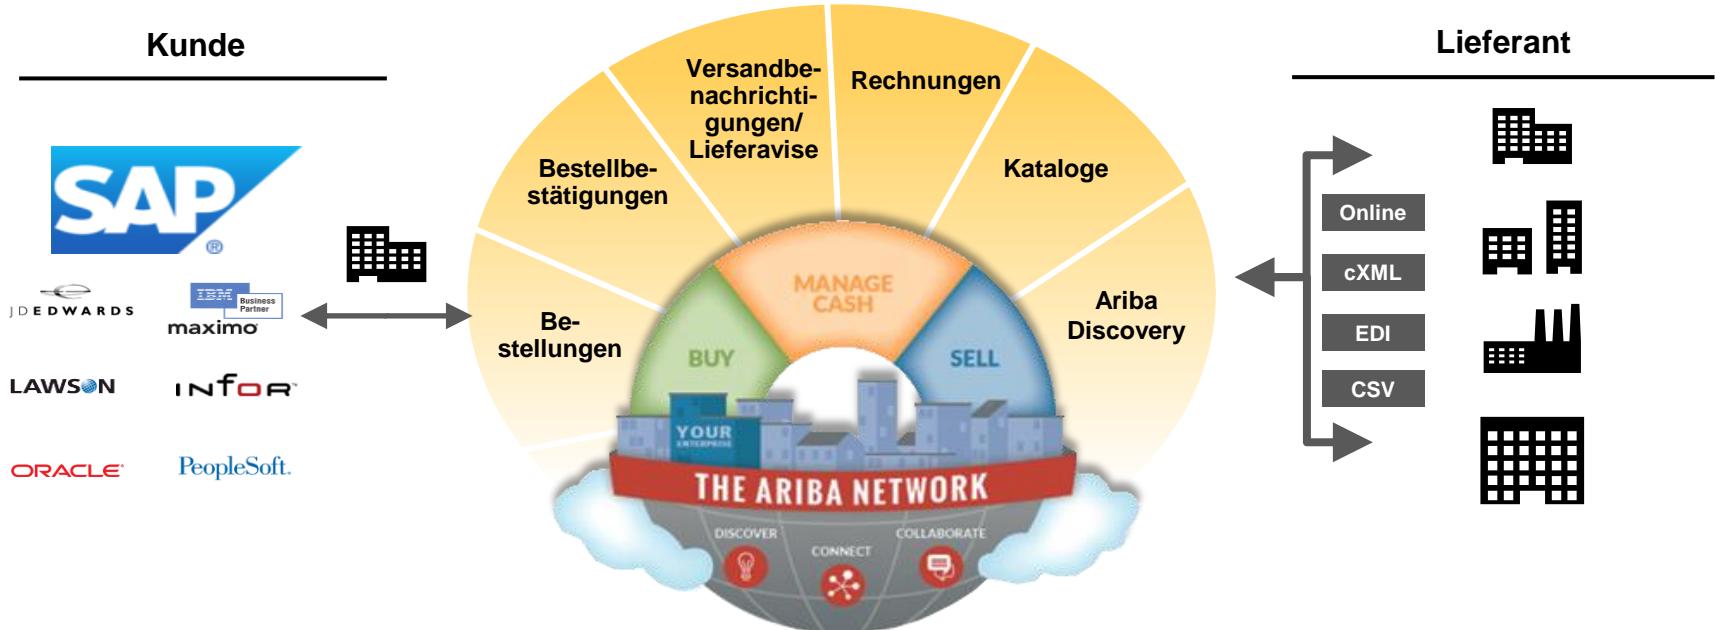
Kunde

SAP

JDEDWARDS

IBM Business Partner

maximo

LAWSON

INFOR

ORACLE

PeopleSoft.

Bestellbestätigungen

Versandbenachrichtigungen/ Lieferavise

Rechnungen

Kataloge

Bestellungen

Ariba Discovery

MANAGE CASH

BUY

SELL

YOUR ENTERPRISE

THE ARIBA NETWORK

DISCOVER

CONNECT

COLLABORATE

Lieferant

Online

cXML

EDI

CSV